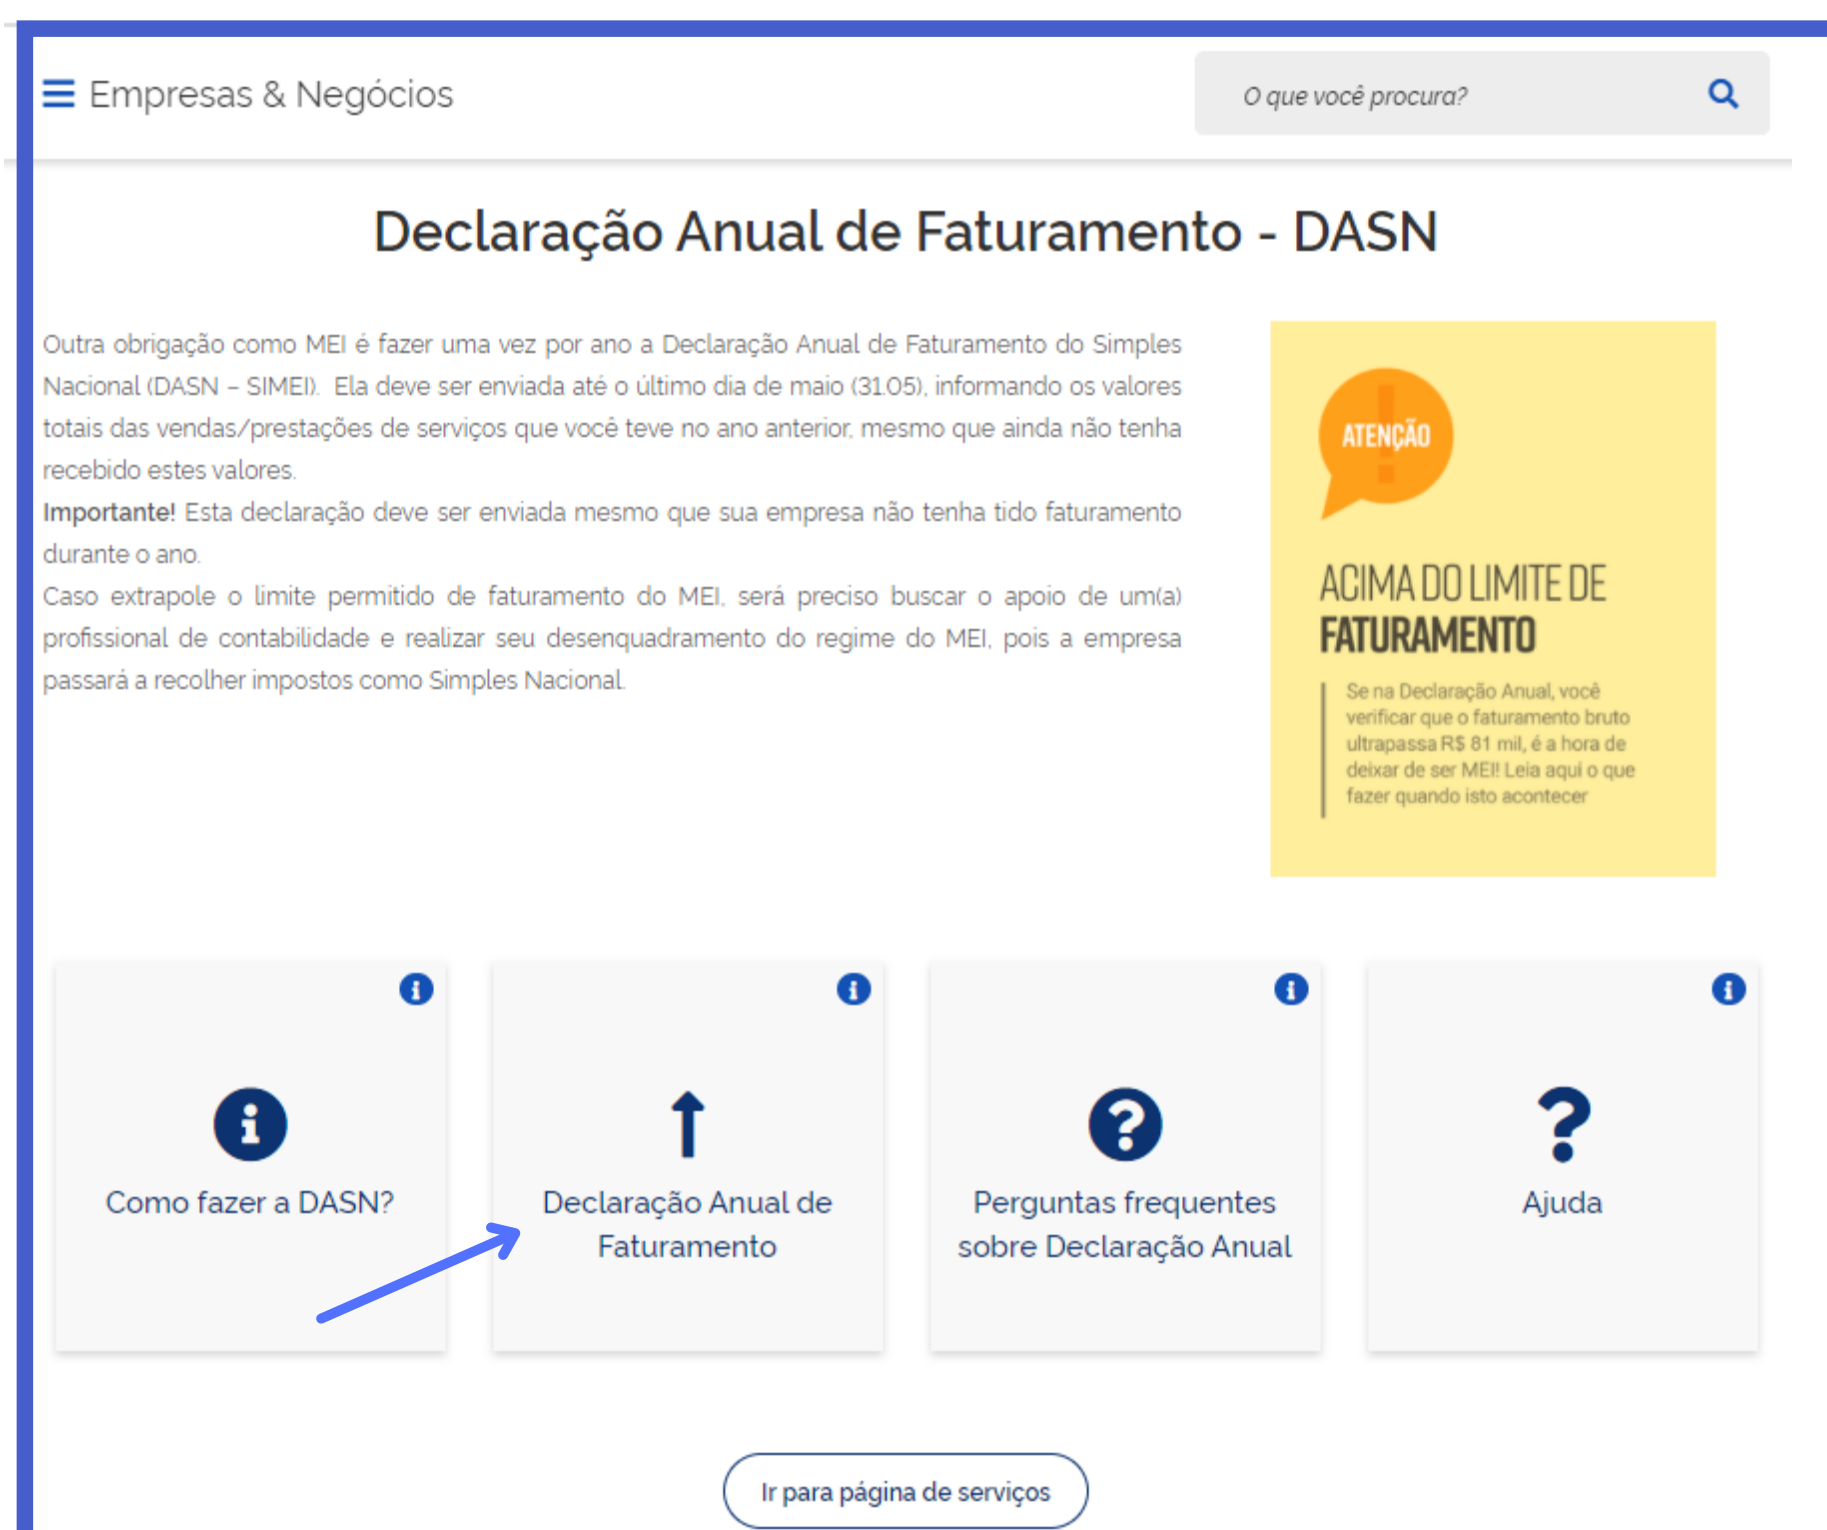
Empresas & Negócios

O que você procura?

Declaração Anual de Faturamento - DASN

Outra obrigação como MEI é fazer uma vez por ano a Declaração Anual de Faturamento do Simples Nacional (DASN – SIMEI). Ela deve ser enviada até o último dia de maio (31.05), informando os valores totais das vendas/prestações de serviços que você teve no ano anterior, mesmo que ainda não tenha recebido estes valores.
**Importante!** Esta declaração deve ser enviada mesmo que sua empresa não tenha tido faturamento durante o ano.
Caso extrapole o limite permitido de faturamento do MEI, será preciso buscar o apoio de um(a) profissional de contabilidade e realizar seu desenquadramento do regime do MEI, pois a empresa passará a recolher impostos como Simples Nacional.

ATENÇÃO

ACIMA DO LIMITE DE FATURAMENTO

Se na Declaração Anual, você verificar que o faturamento bruto ultrapassa R$ 81 mil, é a hora de deixar de ser MEI! Leia aqui o que fazer quando isto acontecer

Como fazer a DASN?

Declaração Anual de Faturamento

Perguntas frequentes sobre Declaração Anual

Ajuda

Ir para página de serviços